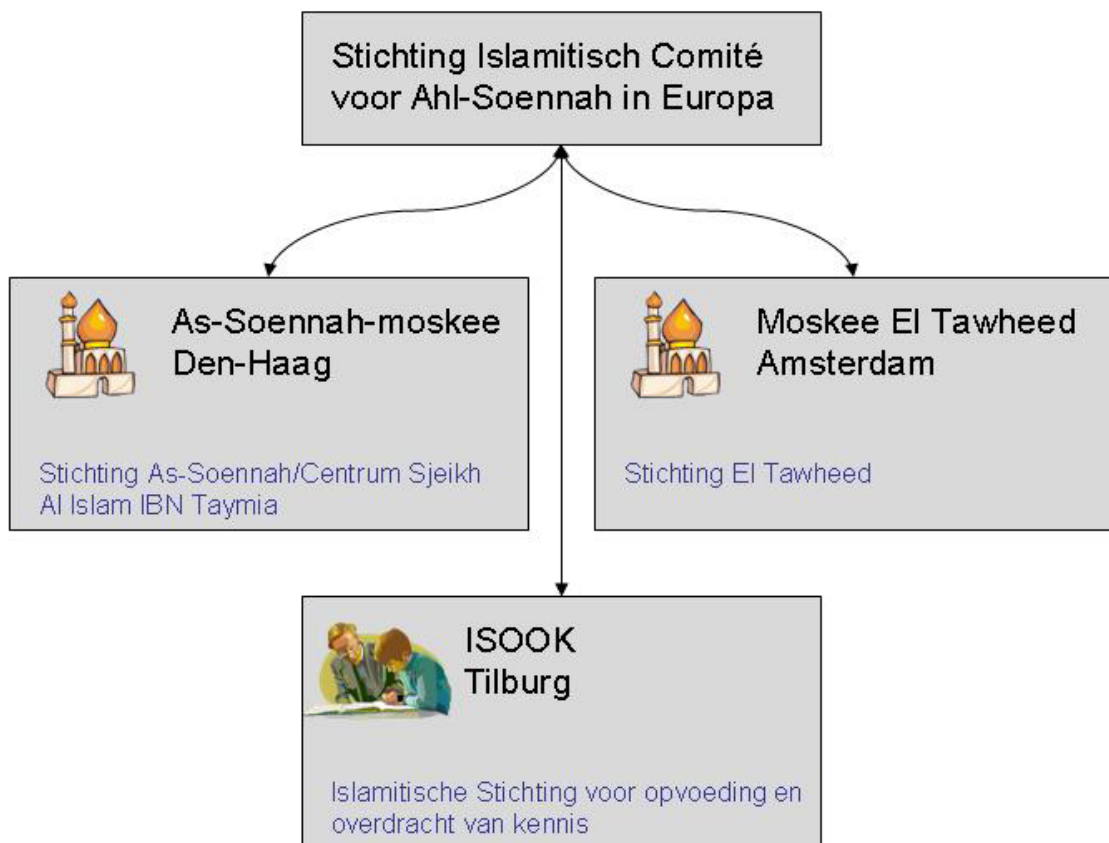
Stichting Islamitisch Comité voor Ahl-Soennah in Europa

As-Soennah-moskee Den-Haag

Stichting As-Soennah/Centrum Sjeikh Al Islam IBN Taymia

Moskee El Tawheed Amsterdam

Stichting El Tawheed

ISOOK Tilburg

Islamitische Stichting voor opvoeding en overdracht van kennis